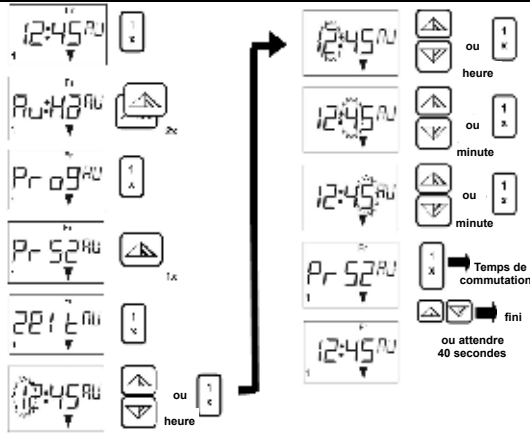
12:45 AU
1

Au:H2 AU
2x

Pr og AU

Pr 52 AU
1x

2E1 t AU

12:45 AU
ou
heure

12:45 AU
ou
heure

12:45 AU
ou
minute

12:45 AU
ou
minute

Pr 52 AU
1
Temps de commutation

fini

ou attendre 40 secondes

12:45 AU
1